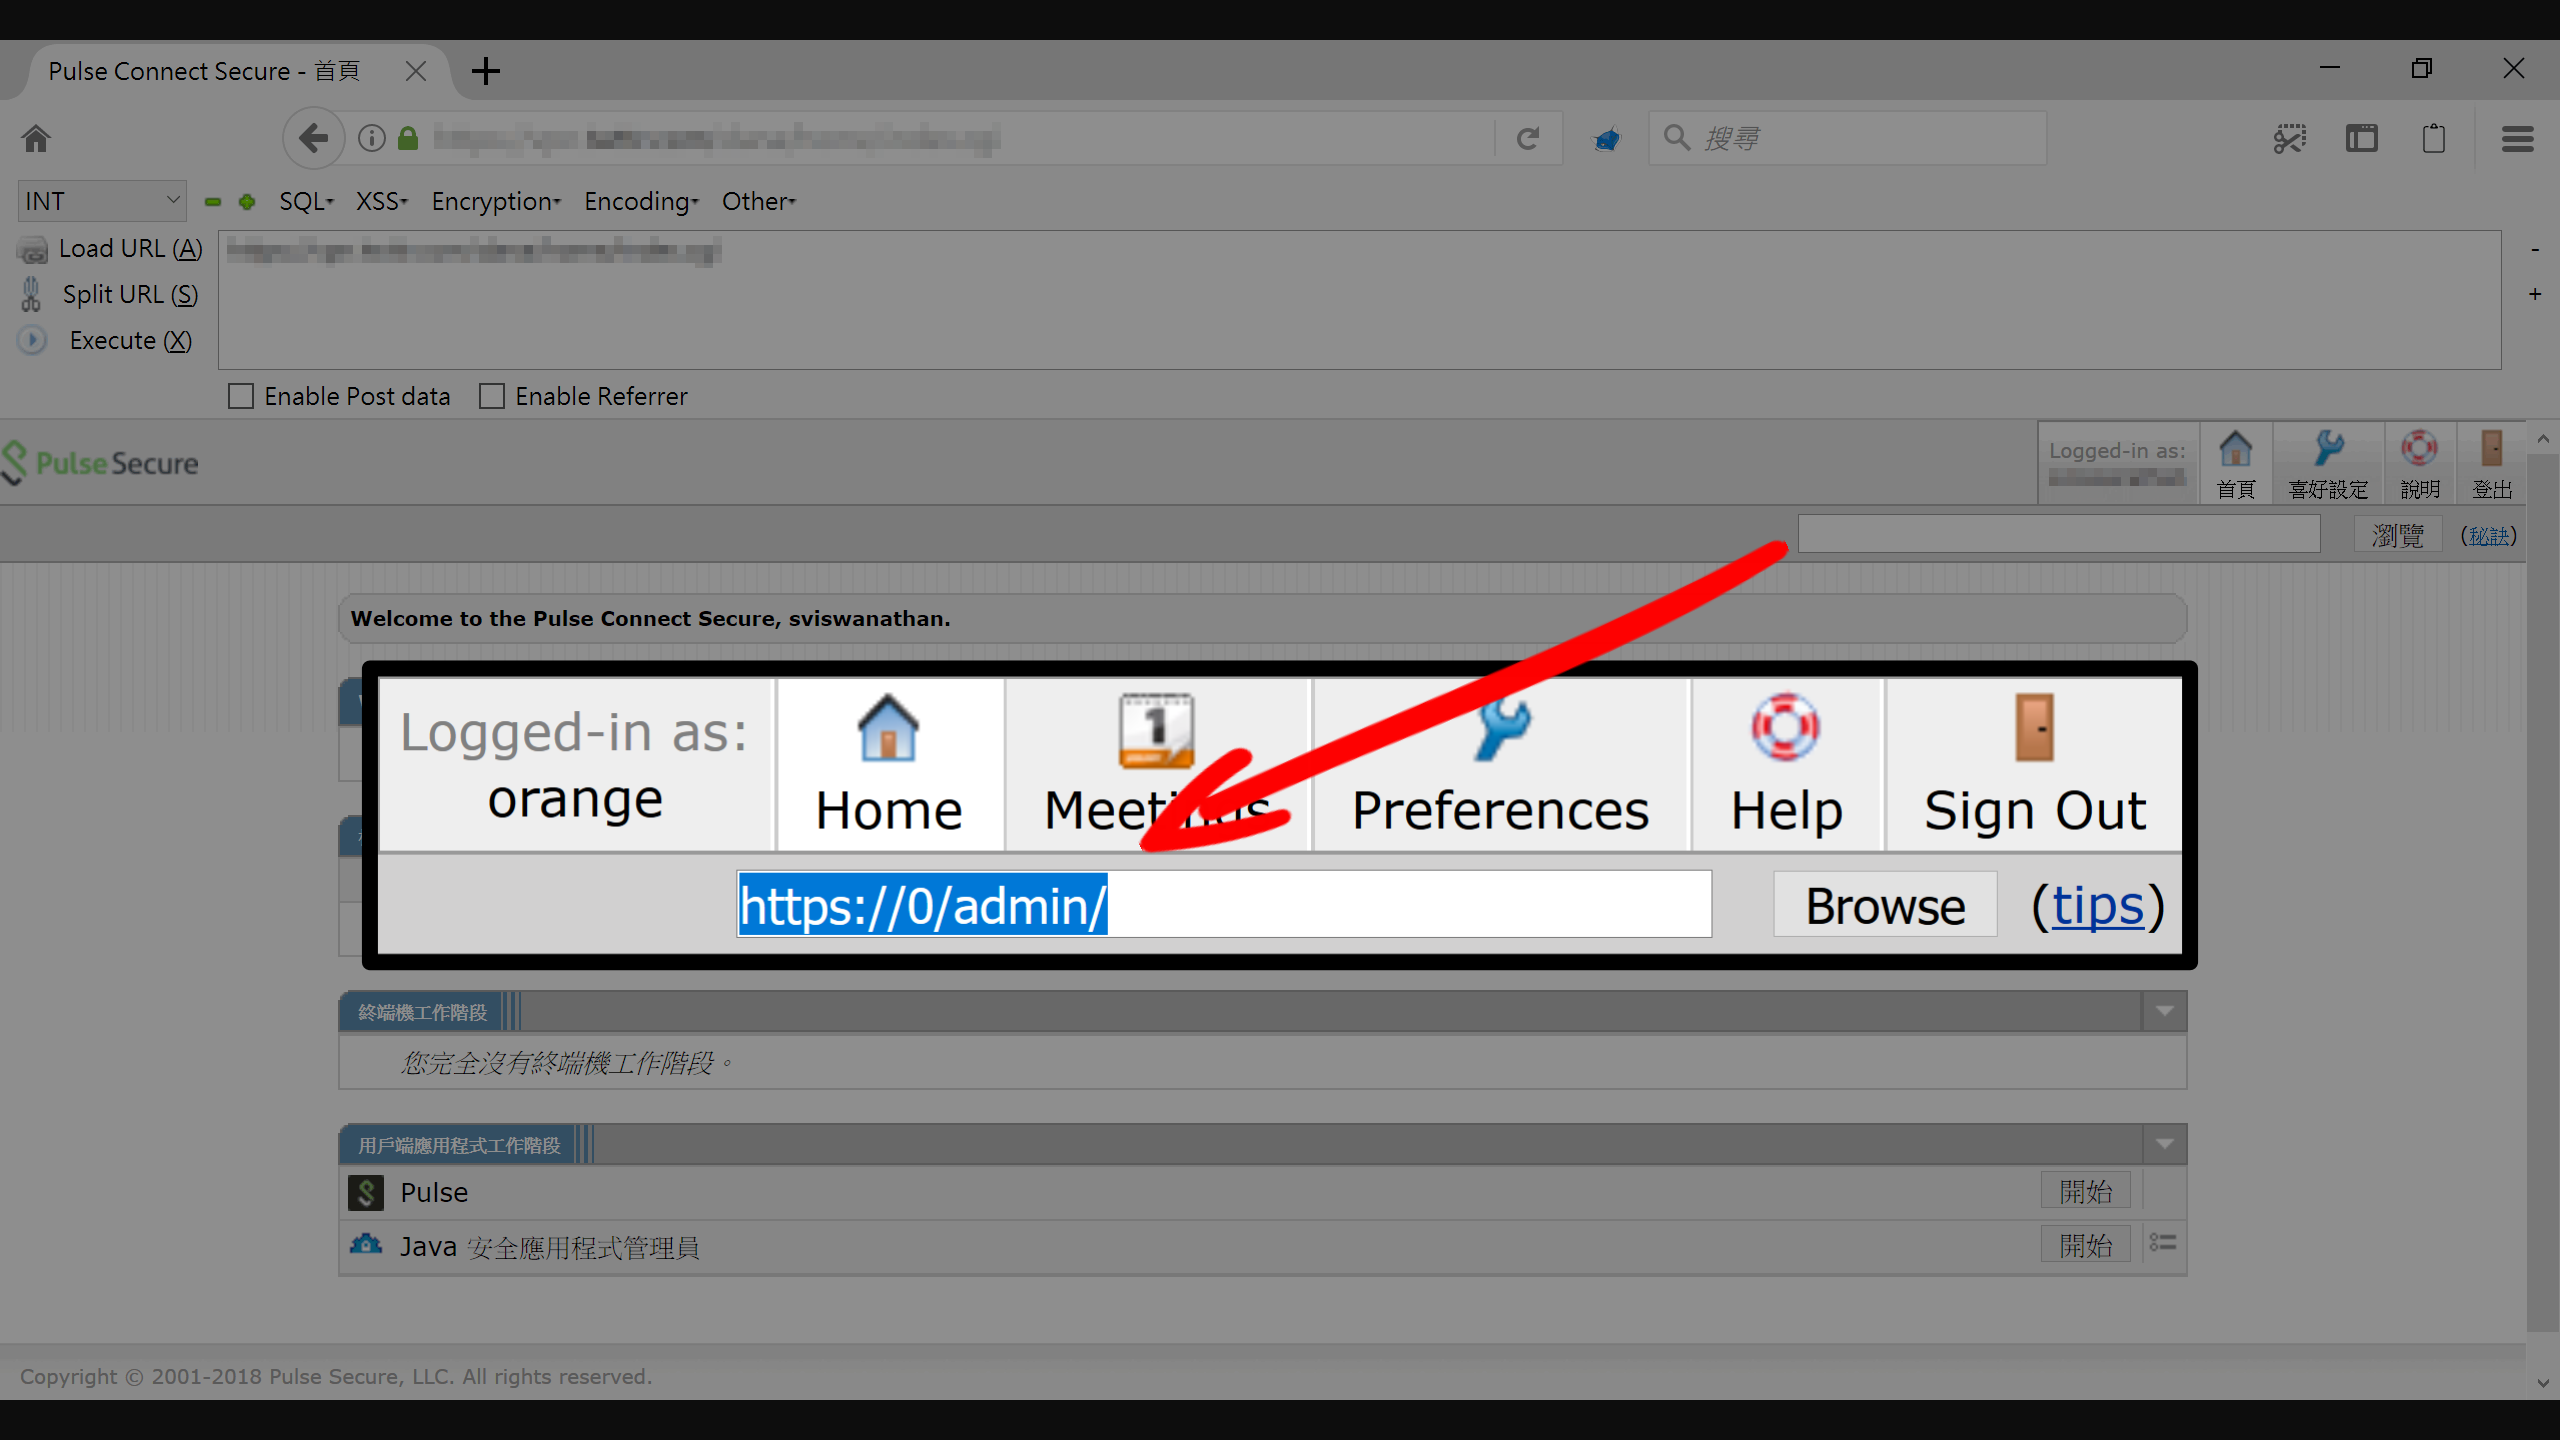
Pulse Connect Secure - 首頁

搜尋

INT
SQL XSS Encryption Encoding Other

Load URL (A)
Split URL (S)
Execute (X)

Enable Post data
Enable Referrer

Pulse Secure

Logged-in as:
首頁 喜好設定 說明 登出

瀏覽 (秘訣)

Welcome to the Pulse Connect Secure, sviswanathan.

Logged-in as: orange
Home
Meet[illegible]s
Preferences
Help
Sign Out

https://0/admin/
Browse
(tips)

終端機工作階段
您完全沒有終端機工作階段。

用戶端應用程式工作階段
Pulse 開始
Java 安全應用程式管理員 開始

Copyright © 2001-2018 Pulse Secure, LLC. All rights reserved.